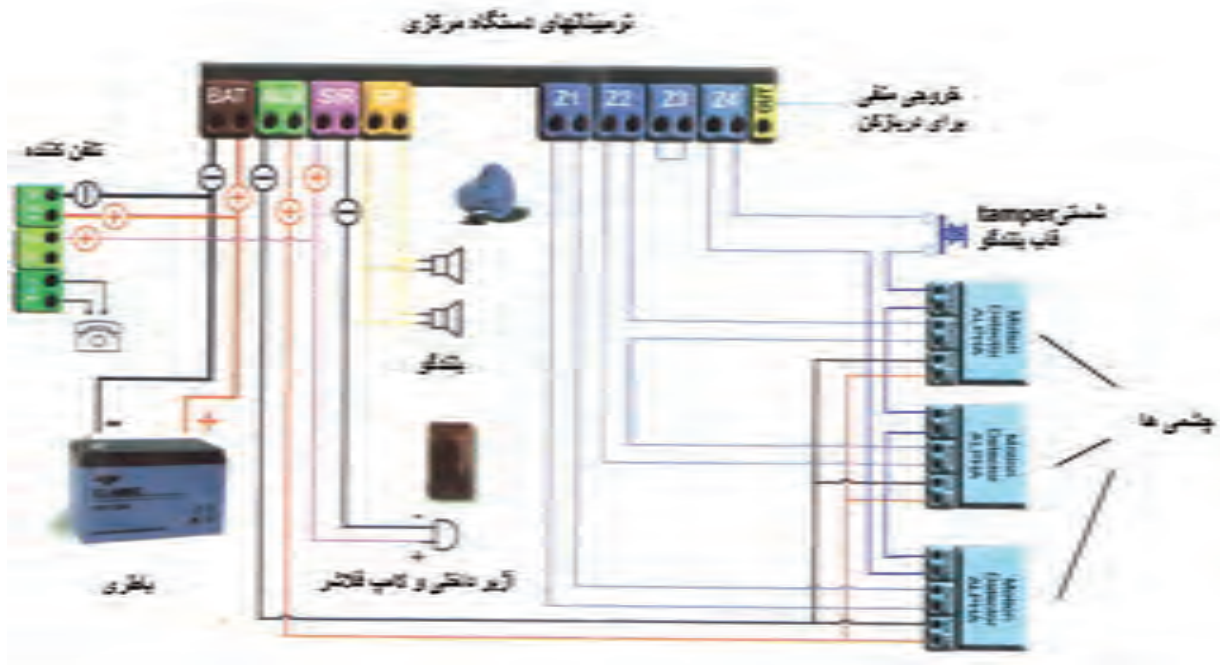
ترمینالهای دستگاه مرکزی

BAT
AUX
SIR
SP
Z1
Z2
Z3
Z4
OUT

خروجی منفی برای درب‌زن

تلفن کننده

شستی tamper قاب بلندگو

بلندگو

چشمی ها

Motion Detector ALPHA
Motion Detector ALPHA
Motion Detector ALPHA

باطری

آژیر داخلی و کاپ فلاشر

-
+
-
+